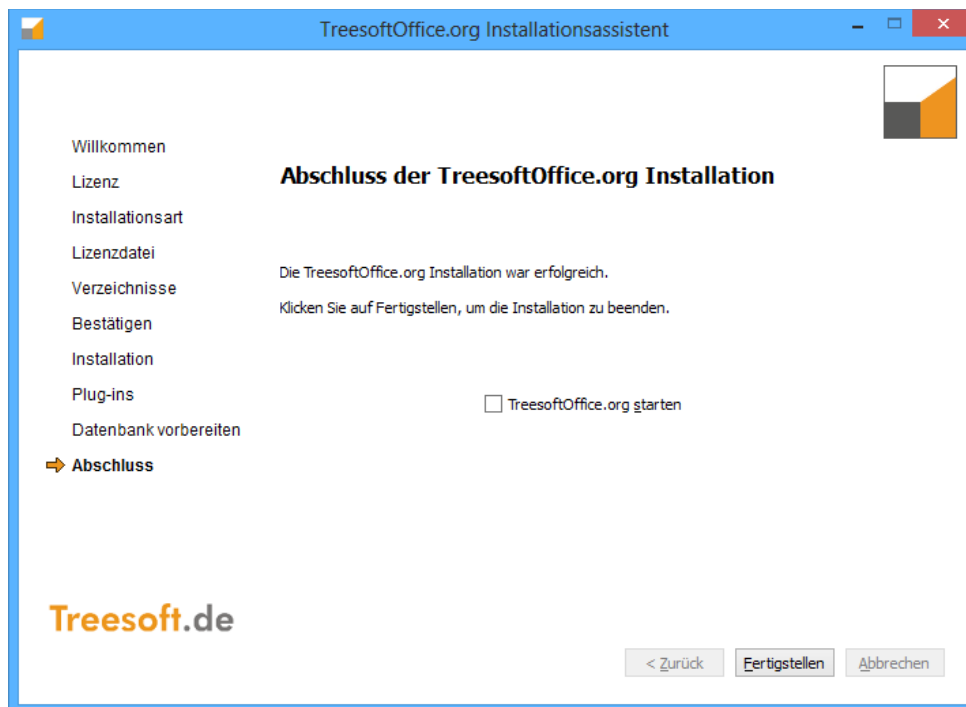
TreesoftOffice.org Installationsassistent

Willkommen
Lizenz
Installationsart
Lizenzdatei
Verzeichnisse
Bestätigen
Installation
Plug-ins
Datenbank vorbereiten
Abschluss

Abschluss der TreesoftOffice.org Installation

Die TreesoftOffice.org Installation war erfolgreich.

Klicken Sie auf Fertigstellen, um die Installation zu beenden.

TreesoftOffice.org starten

Treesoft.de

< Zurück
Fertigstellen
Abbrechen